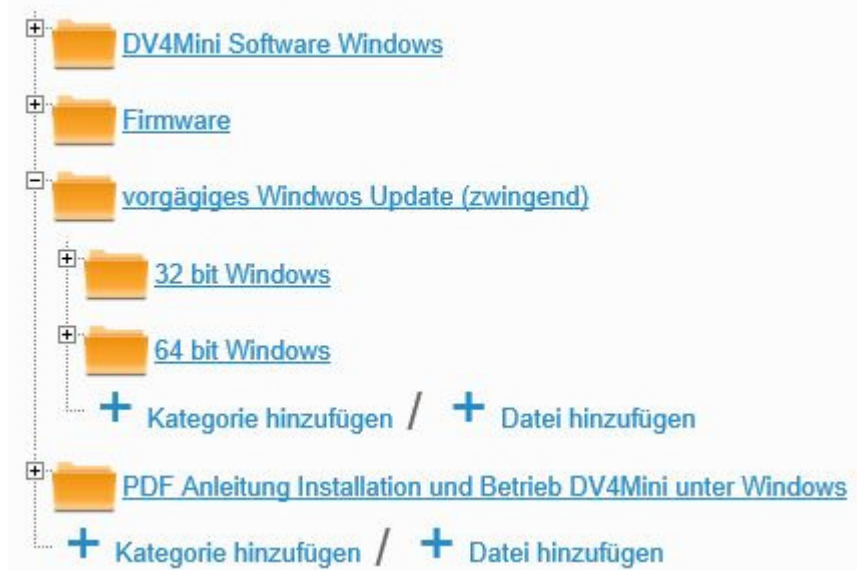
DV4Mini Software Windows

Firmware

vorgägiges Windwos Update (zwingend)

32 bit Windows

64 bit Windows

+ Kategorie hinzufügen / + Datei hinzufügen

PDF Anleitung Installation und Betrieb DV4Mini unter Windows

+ Kategorie hinzufügen / + Datei hinzufügen